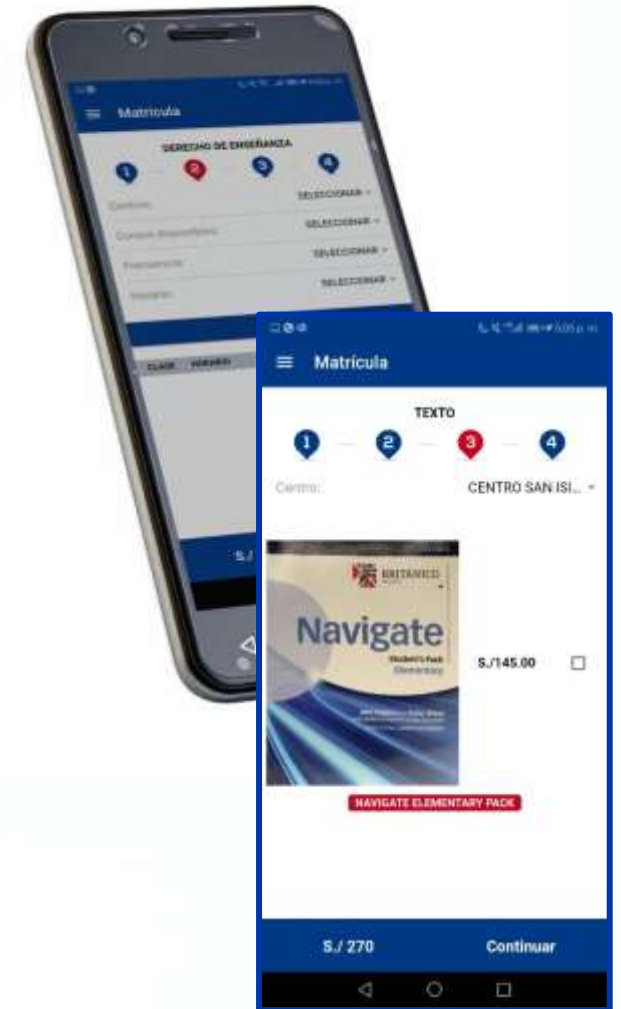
Matrícula

DERECHO DE ENSEÑANZA

1 2 3 4

Centro: SELECCIONAR

Cursos disponibles: SELECCIONAR

Frecuencia: SELECCIONAR

Horario: SELECCIONAR

CLASE HORARIO

S./

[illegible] 5:05 p. m.

Matrícula

TEXTO

1 2 3 4

Centro: CENTRO SAN ISI...

BRITÁNICO

Navigate

Student's Pack Elementary

S./145.00

NAVIGATE ELEMENTARY PACK

S./ 270 Continuar